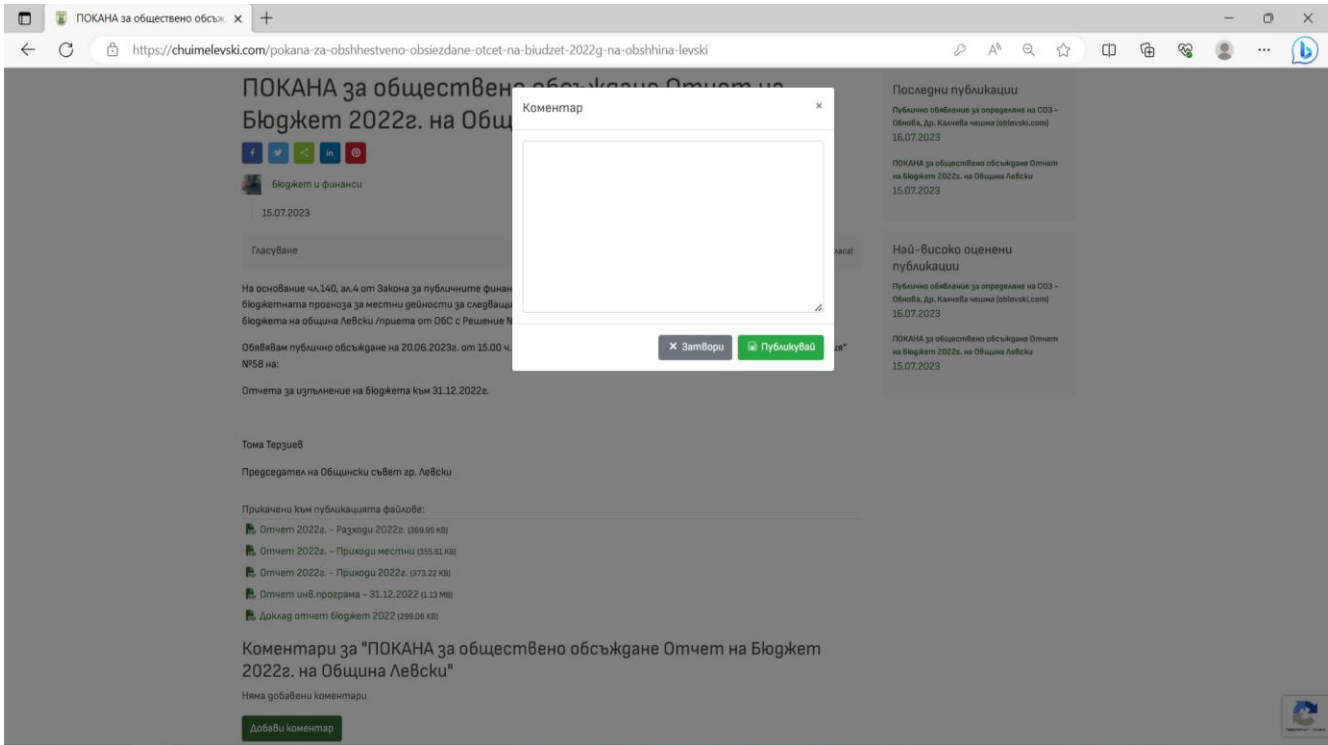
ПОКАНА за обществено обсъж ×

https://chuimelevski.com/pokana-za-obshhestveno-obsiezdane-otcet-na-biudzet-2022g-na-obshhina-levski

ПОКАНА за обществено обсъждане Отчет на Бюджет 2022г. на Общ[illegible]

Коментар ×

× Затвори
Публикувай

Бюджет и финанси

15.07.2023

Гласуване

На основание чл.140, ал.4 от Закона за публичните финан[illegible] бюджетната прогноза за местни дейности за следващ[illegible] бюджета на община Левски /приета от ОбС с Решение N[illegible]

Обявявам публично обсъждане на 20.06.2023г. от 15.00 ч. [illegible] №58 на:

Отчета за изпълнение на бюджета към 31.12.2022г.

Тома Терзиев

Председател на Общински съвет гр. Левски

Прикачени към публикацията файлове:

Отчет 2022г. - Разходи 2022г. (369.95 KB)
Отчет 2022г. - Приходи местни (355.81 KB)
Отчет 2022г. - Приходи 2022г. (373.22 KB)
Отчет инв.програма - 31.12.2022 (1.13 MB)
Доклад отчет бюджет 2022 (299.06 KB)

Коментари за "ПОКАНА за обществено обсъждане Отчет на Бюджет 2022г. на Община Левски"

Няма добавени коментари

Добави коментар

Последни публикации

Публично обявление за определяне на СОЗ - Обнова, Др. Калчева чешма (oblevski.com)
16.07.2023

ПОКАНА за обществено обсъждане Отчет на Бюджет 2022г. на Община Левски
15.07.2023

Най-високо оценени публикации

Публично обявление за определяне на СОЗ - Обнова, Др. Калчева чешма (oblevski.com)
16.07.2023

ПОКАНА за обществено обсъждане Отчет на Бюджет 2022г. на Община Левски
15.07.2023